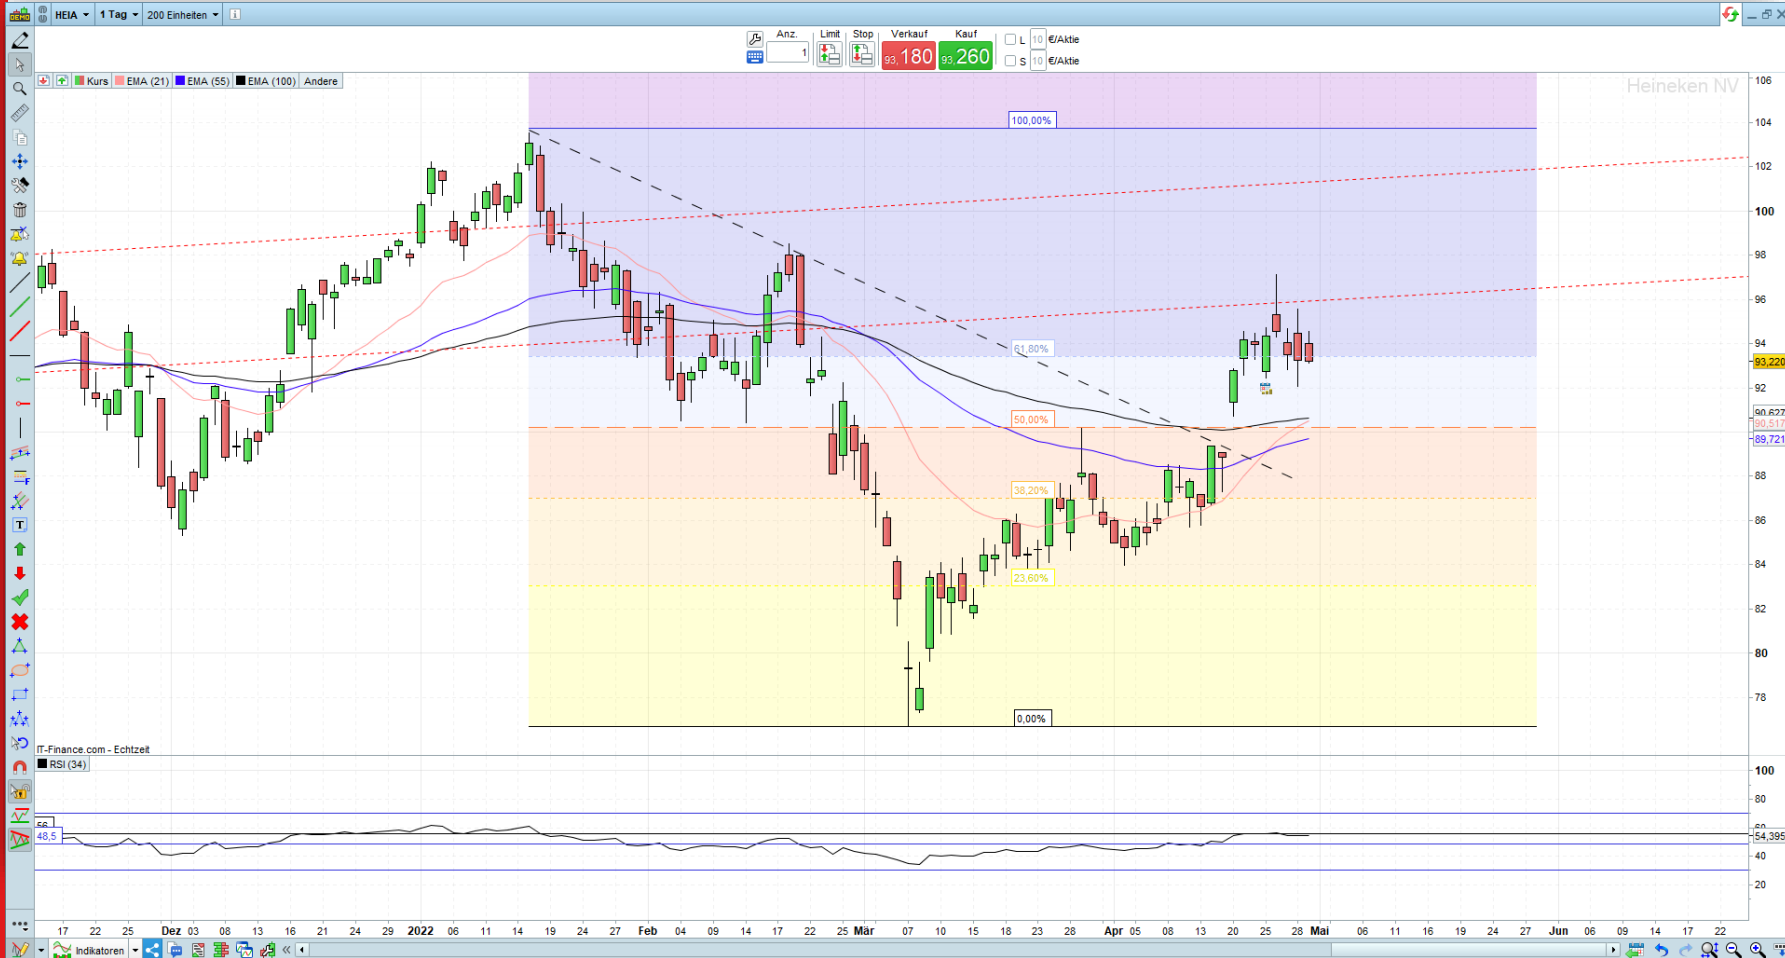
HEIA 1 Tag 200 Einheiten

Anz. 1 Limit Stop Verkauf 93,180 Kauf 93,260 L 10 €/Aktie S 10 €/Aktie

Kurs EMA (21) EMA (55) EMA (100) Andere

Heineken NV

100,00%
61,80%
50,00%
38,20%
23,60%
0,00%

106
104
102
100
98
96
94
93,220
92
90,627
90,517
89,721
88
86
84
82
80
78

IT-Finance.com - Echtzeit

RSI (34)

56
48,5

100
80
60
54,395
40
20

17 22 25 Dez 03 08 13 16 21 24 29 2022 06 11 14 19 24 27 Feb 04 09 14 17 22 25 Mär 07 10 15 18 23 28 Apr 05 08 13 20 25 28 Mai 06 11 16 19 24 27 Jun 06 09 14 17 22

Indikatoren